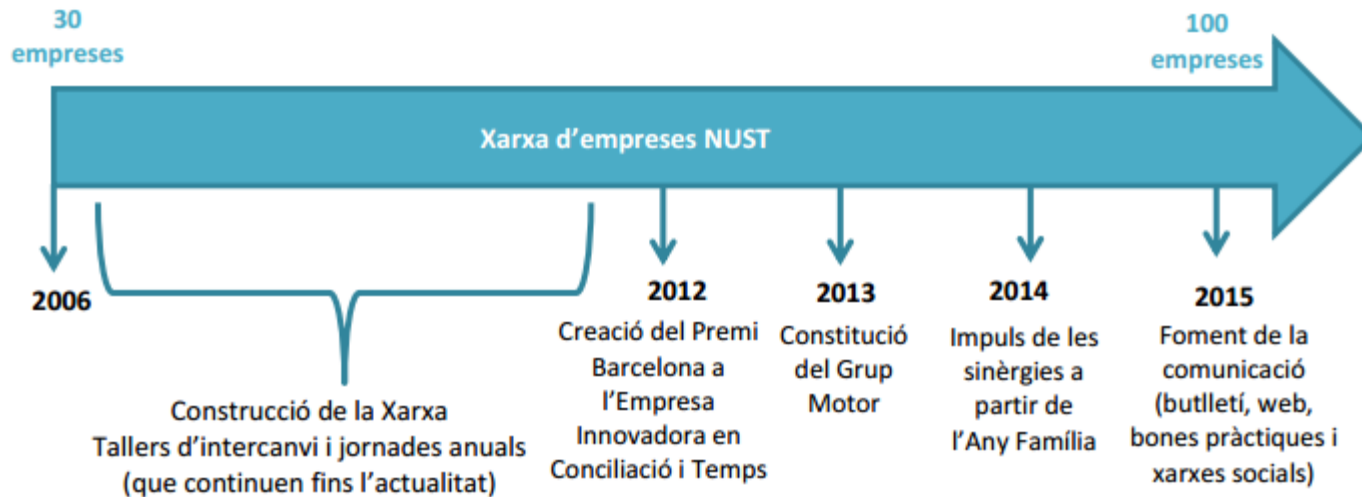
30 empreses

100 empreses

Xarxa d'empreses NUST

2006

Construcció de la Xarxa
Tallers d'intercanvi i jornades anuals
(que continuen fins l'actualitat)

2012
Creació del Premi Barcelona a l'Empresa Innovadora en Conciliació i Temps

2013
Constitució del Grup Motor

2014
Impuls de les sinèrgies a partir de l'Any Família

2015
Foment de la comunicació (butlletí, web, bones pràctiques i xarxes socials)